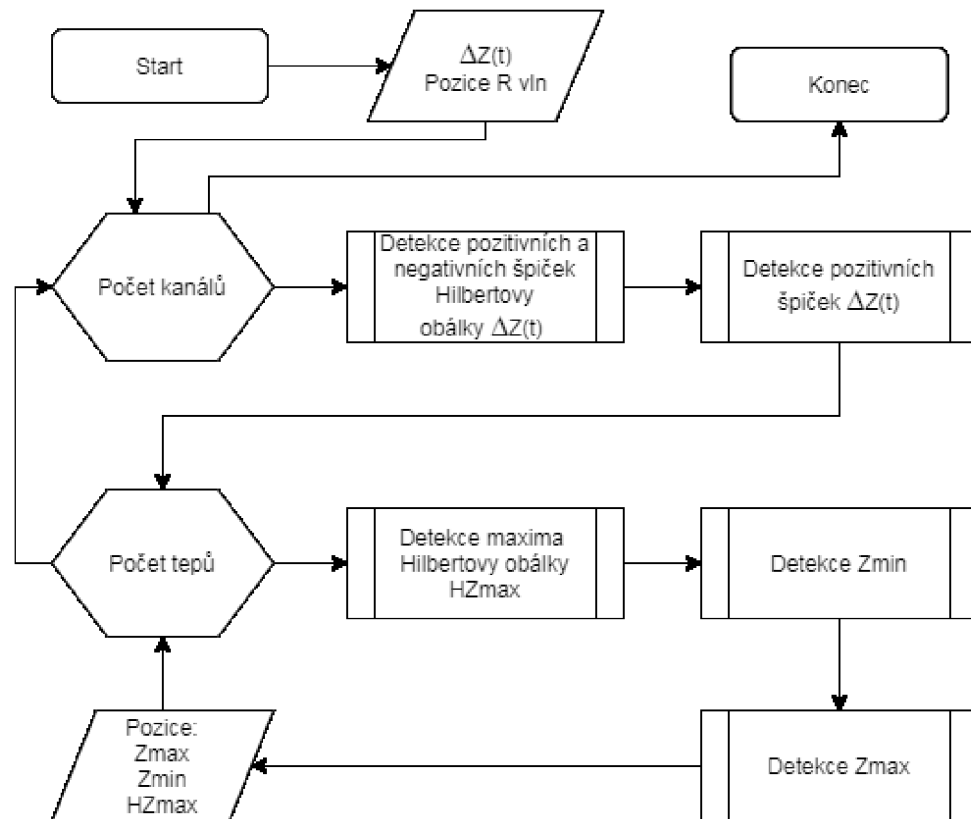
Start

$\Delta Z(t)$
Pozice R vln

Konec

Počet kanálů

Detekce pozitivních a negativních špiček Hilbertovy obálky $\Delta Z(t)$

Detekce pozitivních špiček $\Delta Z(t)$

Počet tepů

Detekce maxima Hilbertovy obálky HZmax

Detekce Zmin

Pozice:
Zmax
Zmin
HZmax

Detekce Zmax